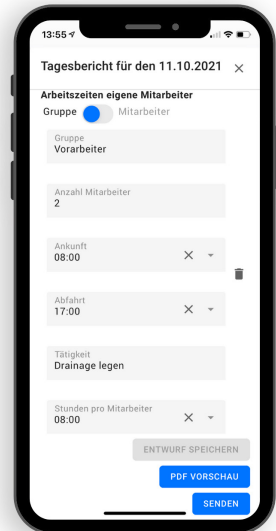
13:55

Tagesbericht für den 11.10.2021

×

Arbeitszeiten eigene Mitarbeiter

Gruppe Mitarbeiter

Gruppe
Vorarbeiter

Anzahl Mitarbeiter
2

Ankunft
08:00

Abfahrt
17:00

Tätigkeit
Drainage legen

Stunden pro Mitarbeiter
08:00

ENTWURF SPEICHERN

PDF VORSCHAU

SENDEN